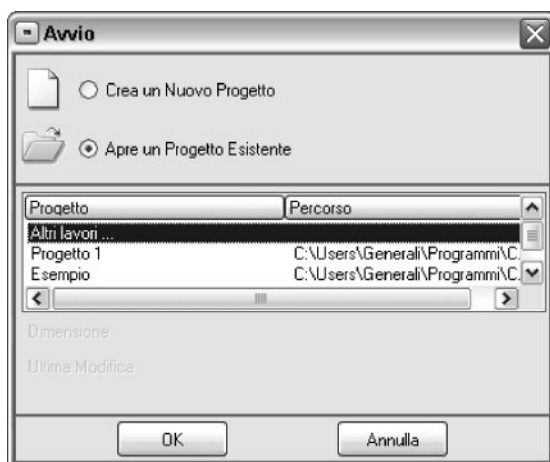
Avvio

Crea un Nuovo Progetto

Apre un Progetto Esistente

| Progetto | Percorso |
|---|---|
| Altri lavori ... | |
| Progetto 1 | C:\Users\Generali\Programmi\C. |
| Esempio | C:\Users\Generali\Programmi\C. |

Dimensione

Ultima Modifica

OK

Annulla